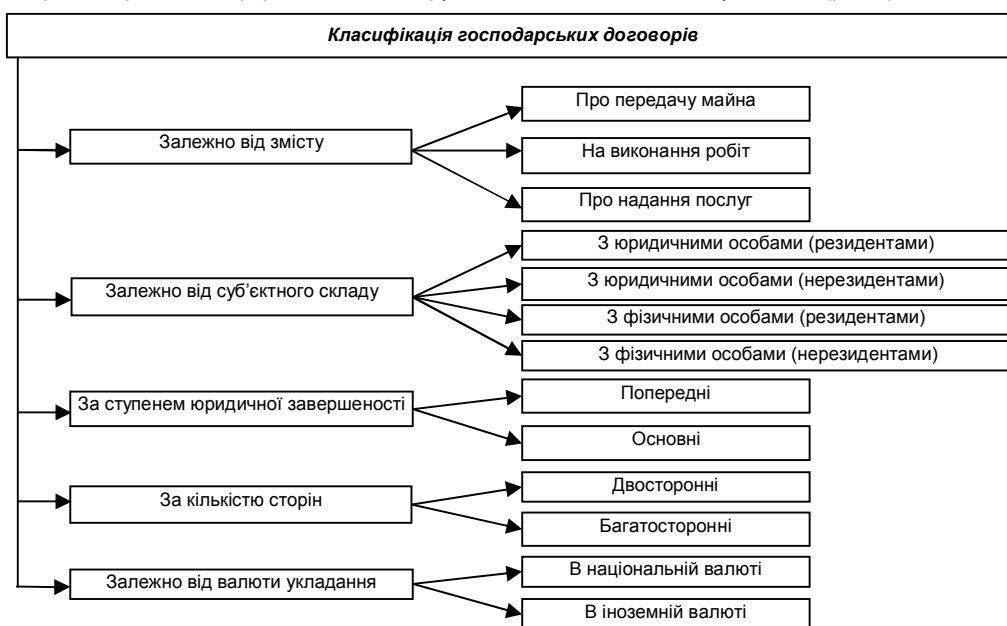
Класифікація господарських договорів

Залежно від змісту

Про передачу майна

На виконання робіт

Про надання послуг

Залежно від суб'єктного складу

З юридичними особами (резидентами)

З юридичними особами (нерезидентами)

З фізичними особами (резидентами)

З фізичними особами (нерезидентами)

За ступенем юридичної завершеності

Попередні

Основні

За кількістю сторін

Двосторонні

Багатосторонні

Залежно від валюти укладання

В національній валюті

В іноземній валюті